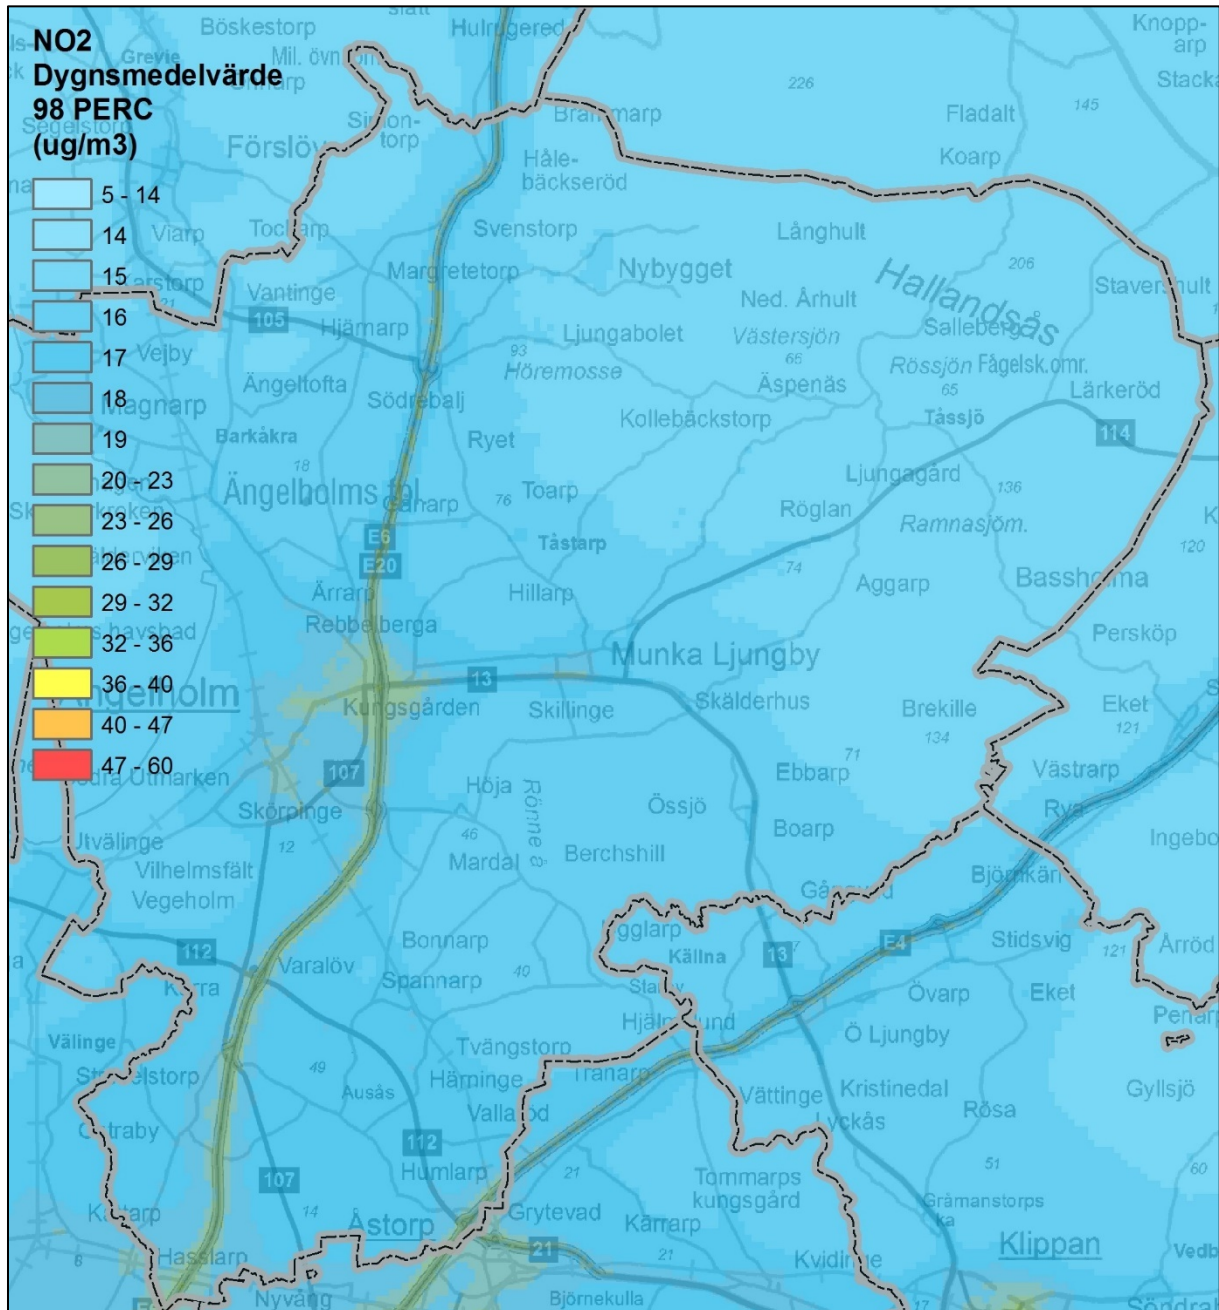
NO2
Dygnsmedelvärde
98 PERC
(ug/m3)

5 - 14
14
15
16
17
18
19
20 - 23
23 - 26
26 - 29
29 - 32
32 - 36
36 - 40
40 - 47
47 - 60

Böskestorp
Hulrugered
Knopp-arp
Stacka
Mil. övn.
Simon-torp
Brammarp
226
Fladalt
145
Förslöv
Håle-bäckseröd
Koarp
Viarp
Tockarp
Svenstorp
Långhult
Margretetorp
Nybygget
Hallandsås
206
Staverhult
Vantinge
Ned. Århult
Salleberga
105
Hjämarp
Ljungabolet
Västersjön
Vejby
93
Höremosse
66
Rössjön Fågelsk.omr.
Ängeltofta
Äspenäs
65
Lärkeröd
Magnarp
Södrebalj
Kollebäckstorp
Tåssjö
114
Barkåkra
Ryet
18
Ljungagård
136
Ängelholms fpl
Cenarp
76
Toarp
Röglan
Ramnasjöm.
E6
Tåstarp
120
E20
74
Aggarp
Basshalma
Ärrarp
Hillarp
Rebbelberga
Persköp
Munka Ljungby
13
Ängelholm
Kungsgården
Skillinge
Skälderhus
Brekille
Eket
134
121
71
107
Ebbarp
Västrarp
Höja
Rönne å
Skörpinge
Össjö
Rya
Boarp
Ingebo
Utvälinge
12
46
Berchshill
Vilhelmsfält
Mardal
Björnkäri
Vegeholm
Gånarp
Igglarp
E4
Stidsvig
121
Årröd
Källna
Bonnarp
13
112
Varalöv
Spannarp
40
Övarp
Eket
Karra
Hjälmarsund
Penarp
Ö Ljungby
Välinge
Tvängstorp
Strövelstorp
49
Häminge
Tranarp
Kristinedal
Gyllsjö
Ausås
Vättinge
Röa
Vallarod
Lyckås
Ostraby
112
Humlarp
21
51
60
107
Tommarps kungsgård
Karlarp
14
Åstorp
Grytevad
Kärrarp
Gråmanstorps ka
21
Hasslarp
Klippan
21
Kvidinge
Vedby
Nyvång
Björnekulla
17
Söndral